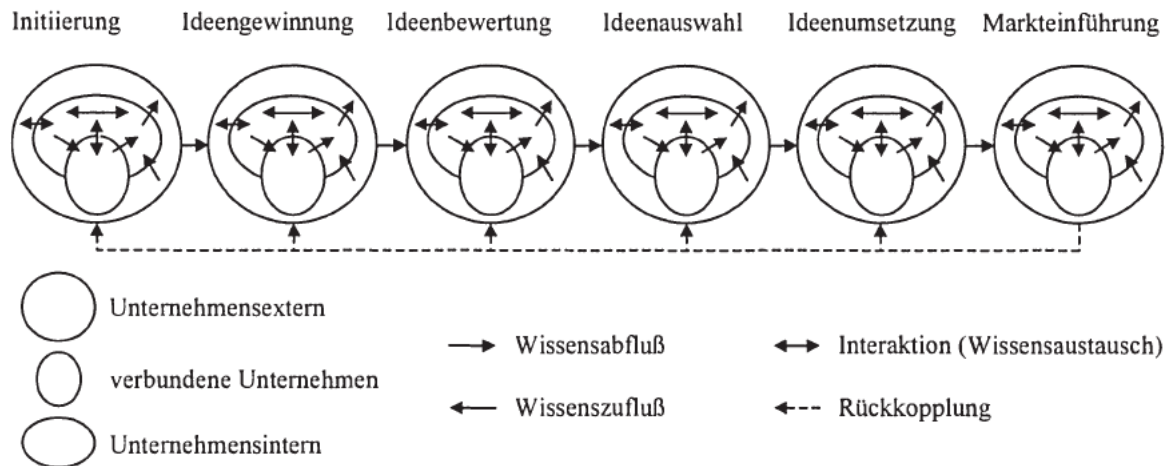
Initiierung Ideengewinnung Ideenbewertung Ideenauswahl Ideenumsetzung Markteinführung

Unternehmensextern

verbundene Unternehmen

Unternehmensintern

Wissensabfluß

Wissenszufluß

Interaktion (Wissensaustausch)

Rückkopplung